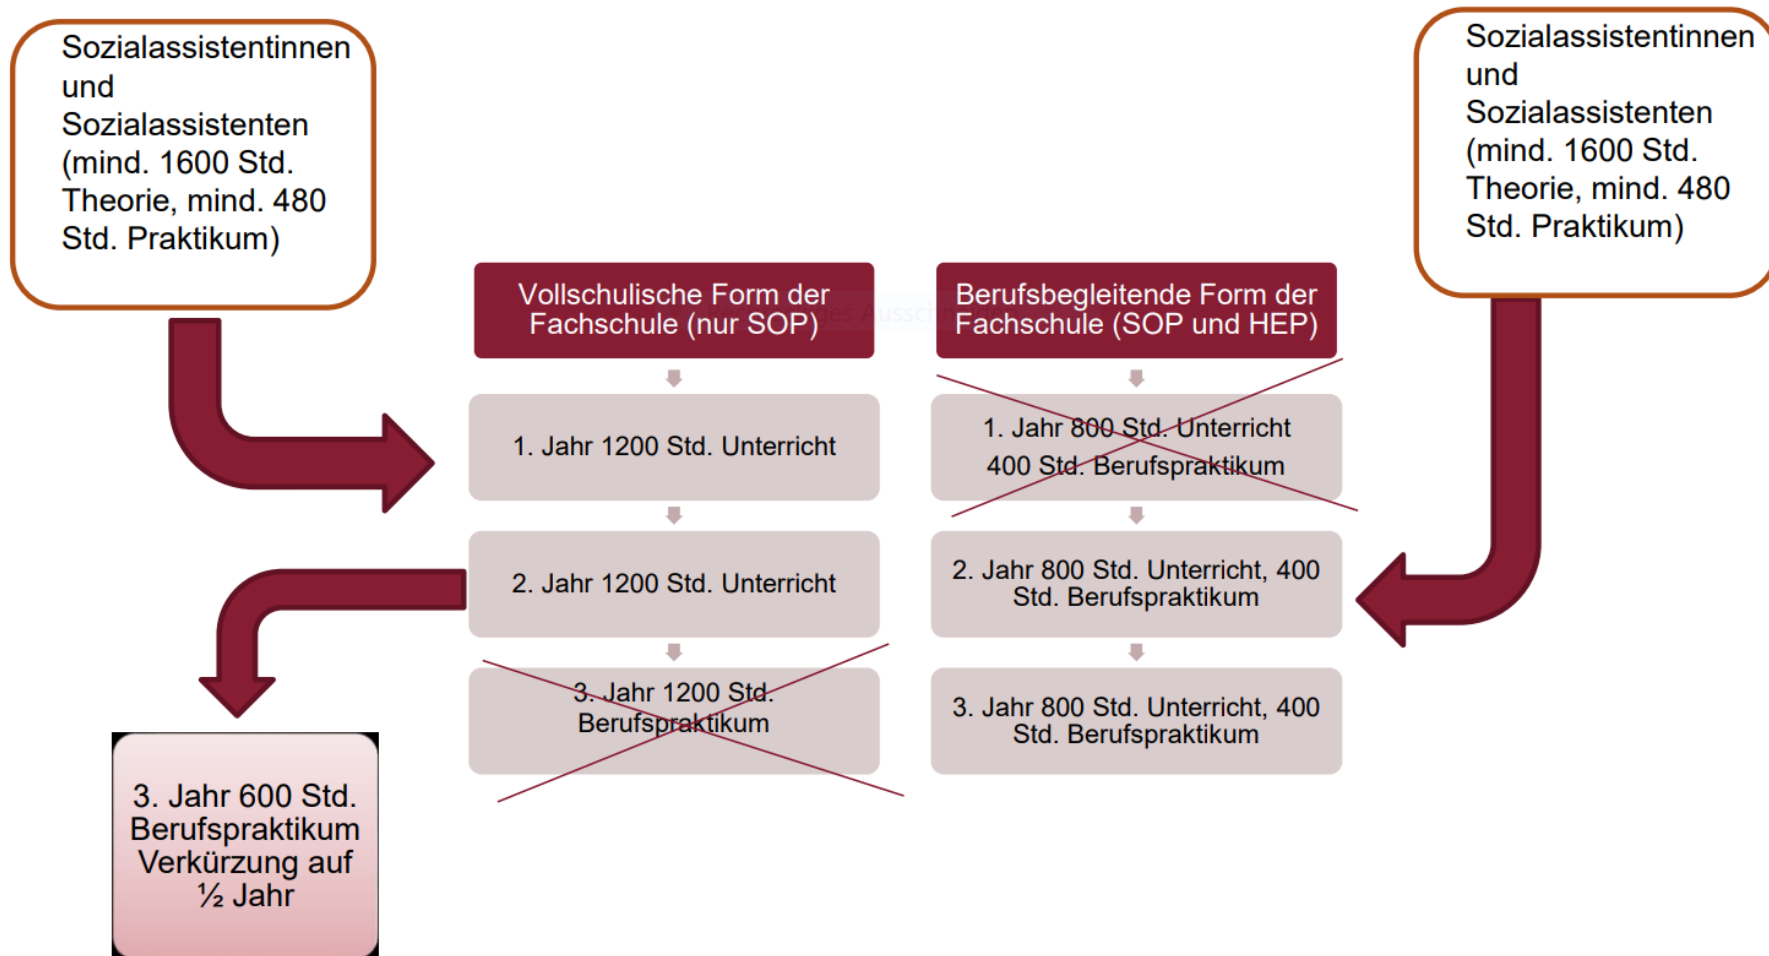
Sozialassistentinnen und Sozialassistenten (mind. 1600 Std. Theorie, mind. 480 Std. Praktikum)

Sozialassistentinnen und Sozialassistenten (mind. 1600 Std. Theorie, mind. 480 Std. Praktikum)

Vollschulische Form der Fachschule (nur SOP)

1. Jahr 1200 Std. Unterricht

2. Jahr 1200 Std. Unterricht

3. Jahr 1200 Std. Berufspraktikum

Berufsbegleitende Form der Fachschule (SOP und HEP)

1. Jahr 800 Std. Unterricht 400 Std. Berufspraktikum

2. Jahr 800 Std. Unterricht, 400 Std. Berufspraktikum

3. Jahr 800 Std. Unterricht, 400 Std. Berufspraktikum

3. Jahr 600 Std. Berufspraktikum Verkürzung auf ½ Jahr